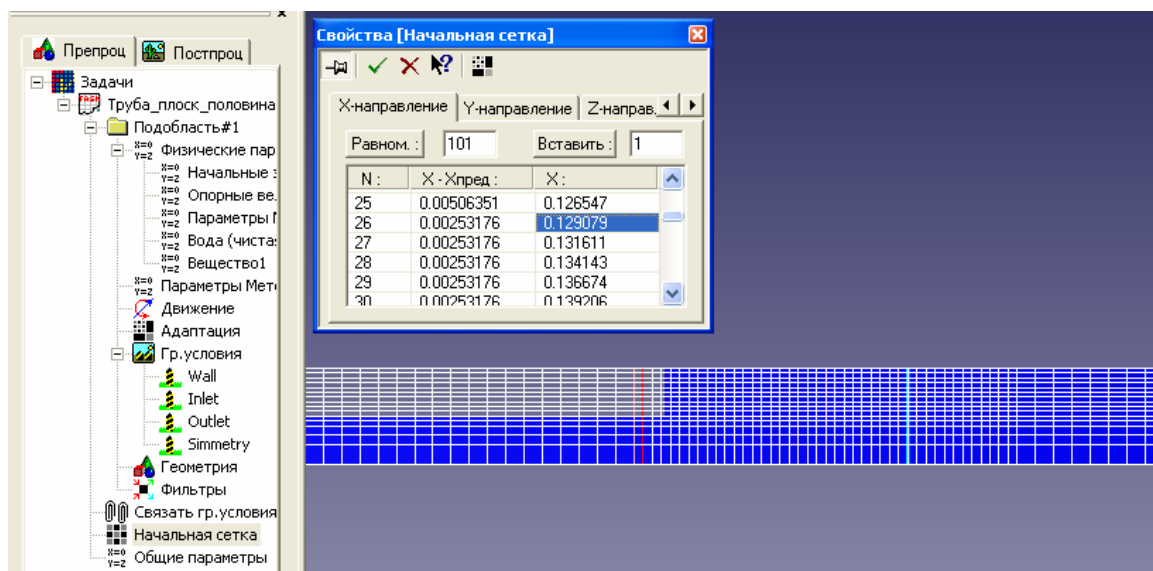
Препроц | Постпроц

Задачи
Труба_плоск_половина
Подобласть#1
Физические пар
Начальные
Опорные ве.
Параметры
Вода (чиста
Вещество1
Параметры Мет
Движение
Адаптация
Гр.условия
Wall
Inlet
Outlet
Simmetry
Геометрия
Фильтры
Связать гр.условия
Начальная сетка
Общие параметры

Свойства [Начальная сетка]

X-направление | Y-направление | Z-направ.

Равном. : 101 Вставить : 1

| N : | X - Xпред : | X : |
|---|---|---|
| 25 | 0.00506351 | 0.126547 |
| 26 | 0.00253176 | 0.129079 |
| 27 | 0.00253176 | 0.131611 |
| 28 | 0.00253176 | 0.134143 |
| 29 | 0.00253176 | 0.136674 |
| 30 | 0.00253176 | 0.139206 |